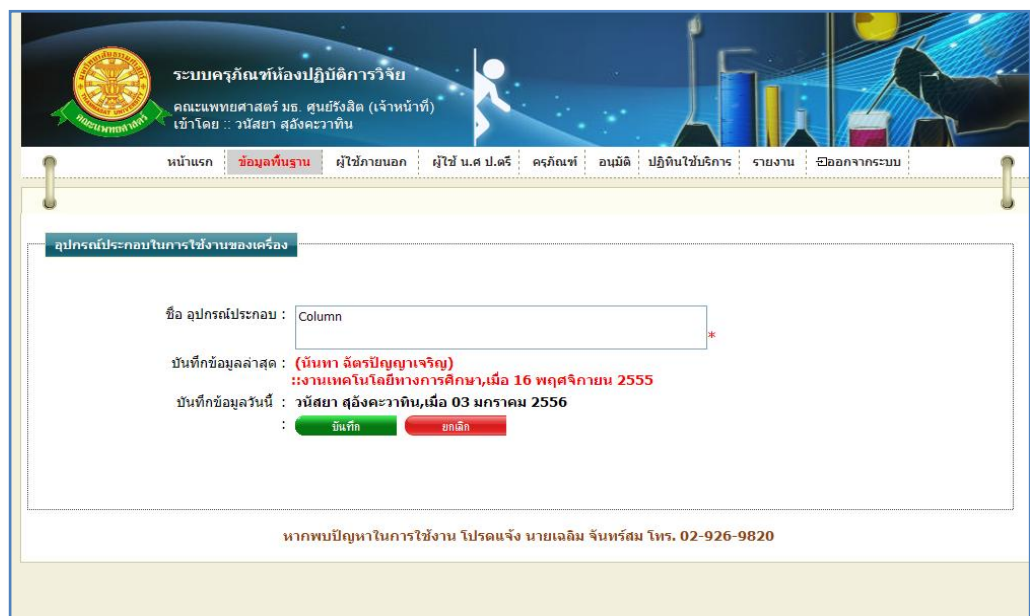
ระบบครุภัณฑ์ห้องปฏิบัติการวิจัย
คณะแพทยศาสตร์ มธ. ศูนย์รังสิต (เจ้าหน้าที่)
เข้าโดย :: วนัสยา สุอังคะวาทิน

คณะแพทยศาสตร์

หน้าแรก | ข้อมูลพื้นฐาน | ผู้ใช้ภายนอก | ผู้ใช้ น.ศ ป.ตรี | ครุภัณฑ์ | อนุมัติ | ปฏิทินใช้บริการ | รายงาน | ออกจากระบบ

อุปกรณ์ประกอบในการใช้งานของเครื่อง

ชื่อ อุปกรณ์ประกอบ : Column *

บันทึกข้อมูลล่าสุด : (นันทา ฉัตรปัญญาเจริญ) ::งานเทคโนโลยีทางการศึกษา,เมื่อ 16 พฤศจิกายน 2555

บันทึกข้อมูลวันนี้ : วนัสยา สุอังคะวาทิน,เมื่อ 03 มกราคม 2556

: บันทึก ยกเลิก

หากพบปัญหาในการใช้งาน โปรดแจ้ง นายเฉลิม จันทร์สม โทร. 02-926-9820